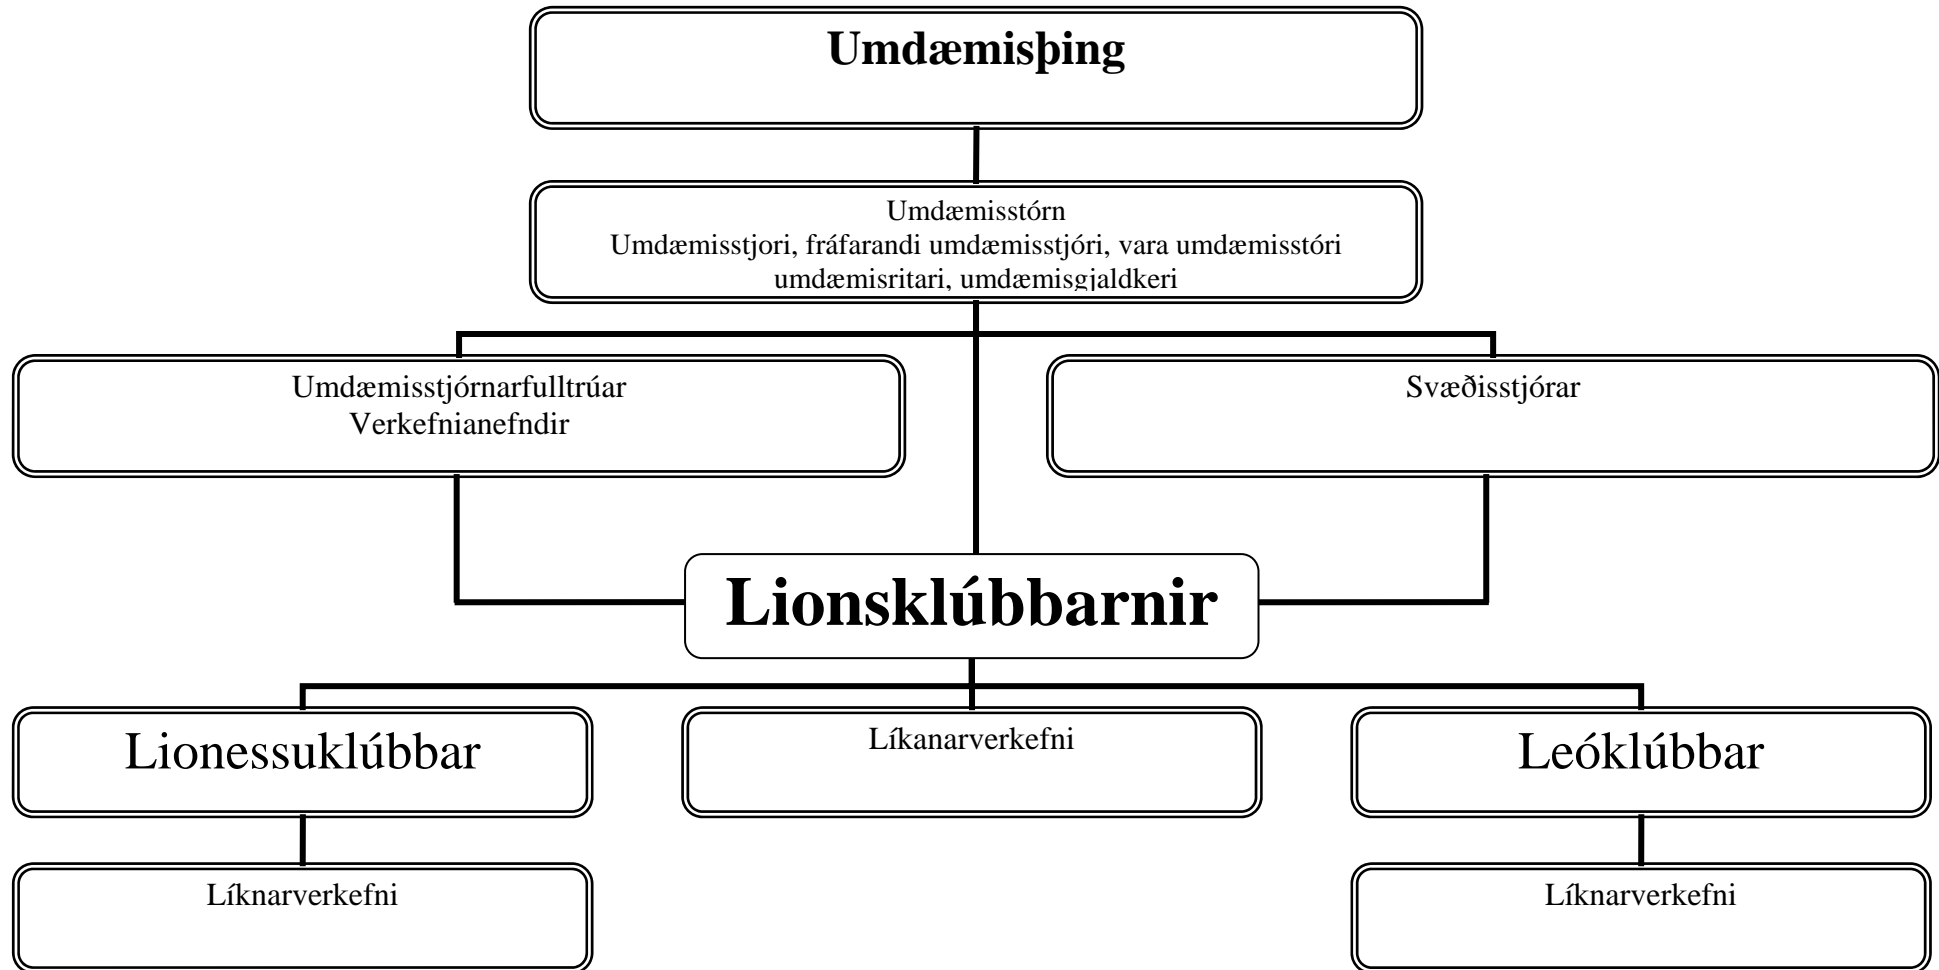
Umdæmisþing

Umdæmisstórn
Umdæmisstjori, fráfarandi umdæmisstjóri, vara umdæmisstóri umdæmisritari, umdæmisgjaldkeri

Umdæmisstjórnarfulltrúar
Verkefnianefndir

Svæðisstjórar

Lionsklúbbarnir

Lionessuklúbbar

Líkanarverkefni

Leóklúbbar

Líknarverkefni

Líknarverkefni